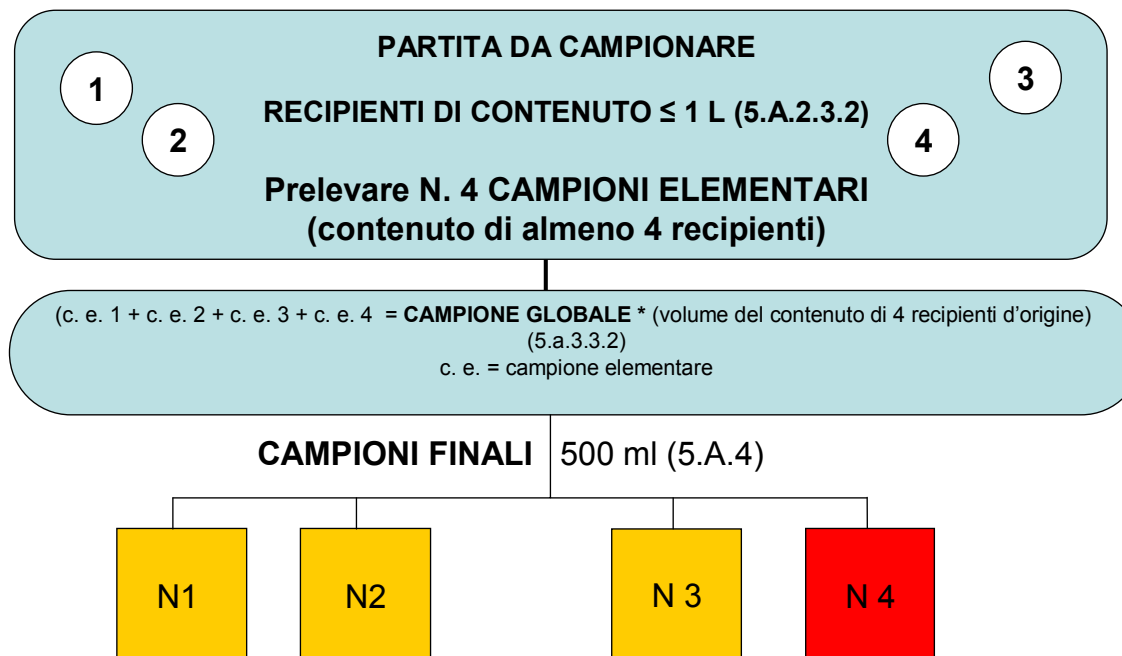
PARTITA DA CAMPIONARE

1

3

RECIPIENTI DI CONTENUTO ≤ 1 L (5.A.2.3.2)

2

4

Prelevare N. 4 CAMPIONI ELEMENTARI (contenuto di almeno 4 recipienti)

(c. e. 1 + c. e. 2 + c. e. 3 + c. e. 4 = **CAMPIONE GLOBALE \*** (volume del contenuto di 4 recipienti d'origine) (5.a.3.3.2)
c. e. = campione elementare

CAMPIONI FINALI 500 ml (5.A.4)

N1

N2

N 3

N 4